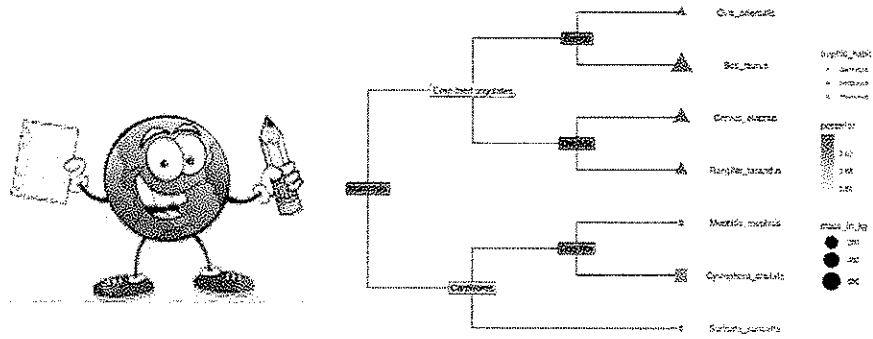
Ovis_orientalis

Bos_taurus

Cervus_elaphus

Rangifer_tarandus

Mustela_mustela

Cynoptera_cristata

Suricata_suricatta

Cetartiodactyla

Carnivora

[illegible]

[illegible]

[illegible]

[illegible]

trophic_habit

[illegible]

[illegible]

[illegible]

posterior

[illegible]

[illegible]

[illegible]

mass_in_kg

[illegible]

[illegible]

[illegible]